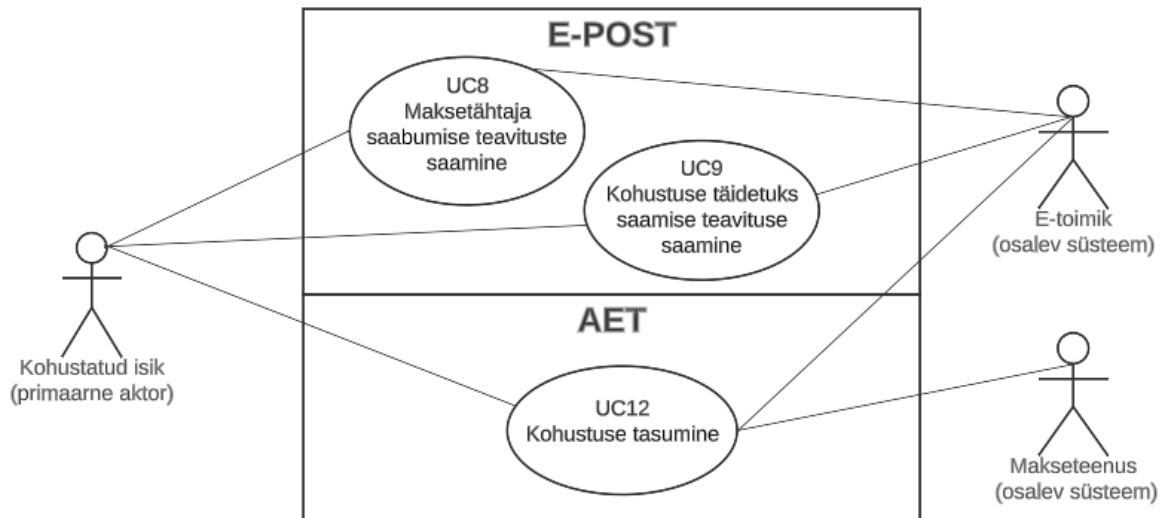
E-POST

UC8
Maksetähtaja saabumise teavituste saamine

UC9
Kohustuse täidetuks saamise teavituse saamine

E-toimik
(osalev süsteem)

Kohustatud isik
(primaarne aktor)

AET

UC12
Kohustuse tasumine

Makseteenus
(osalev süsteem)